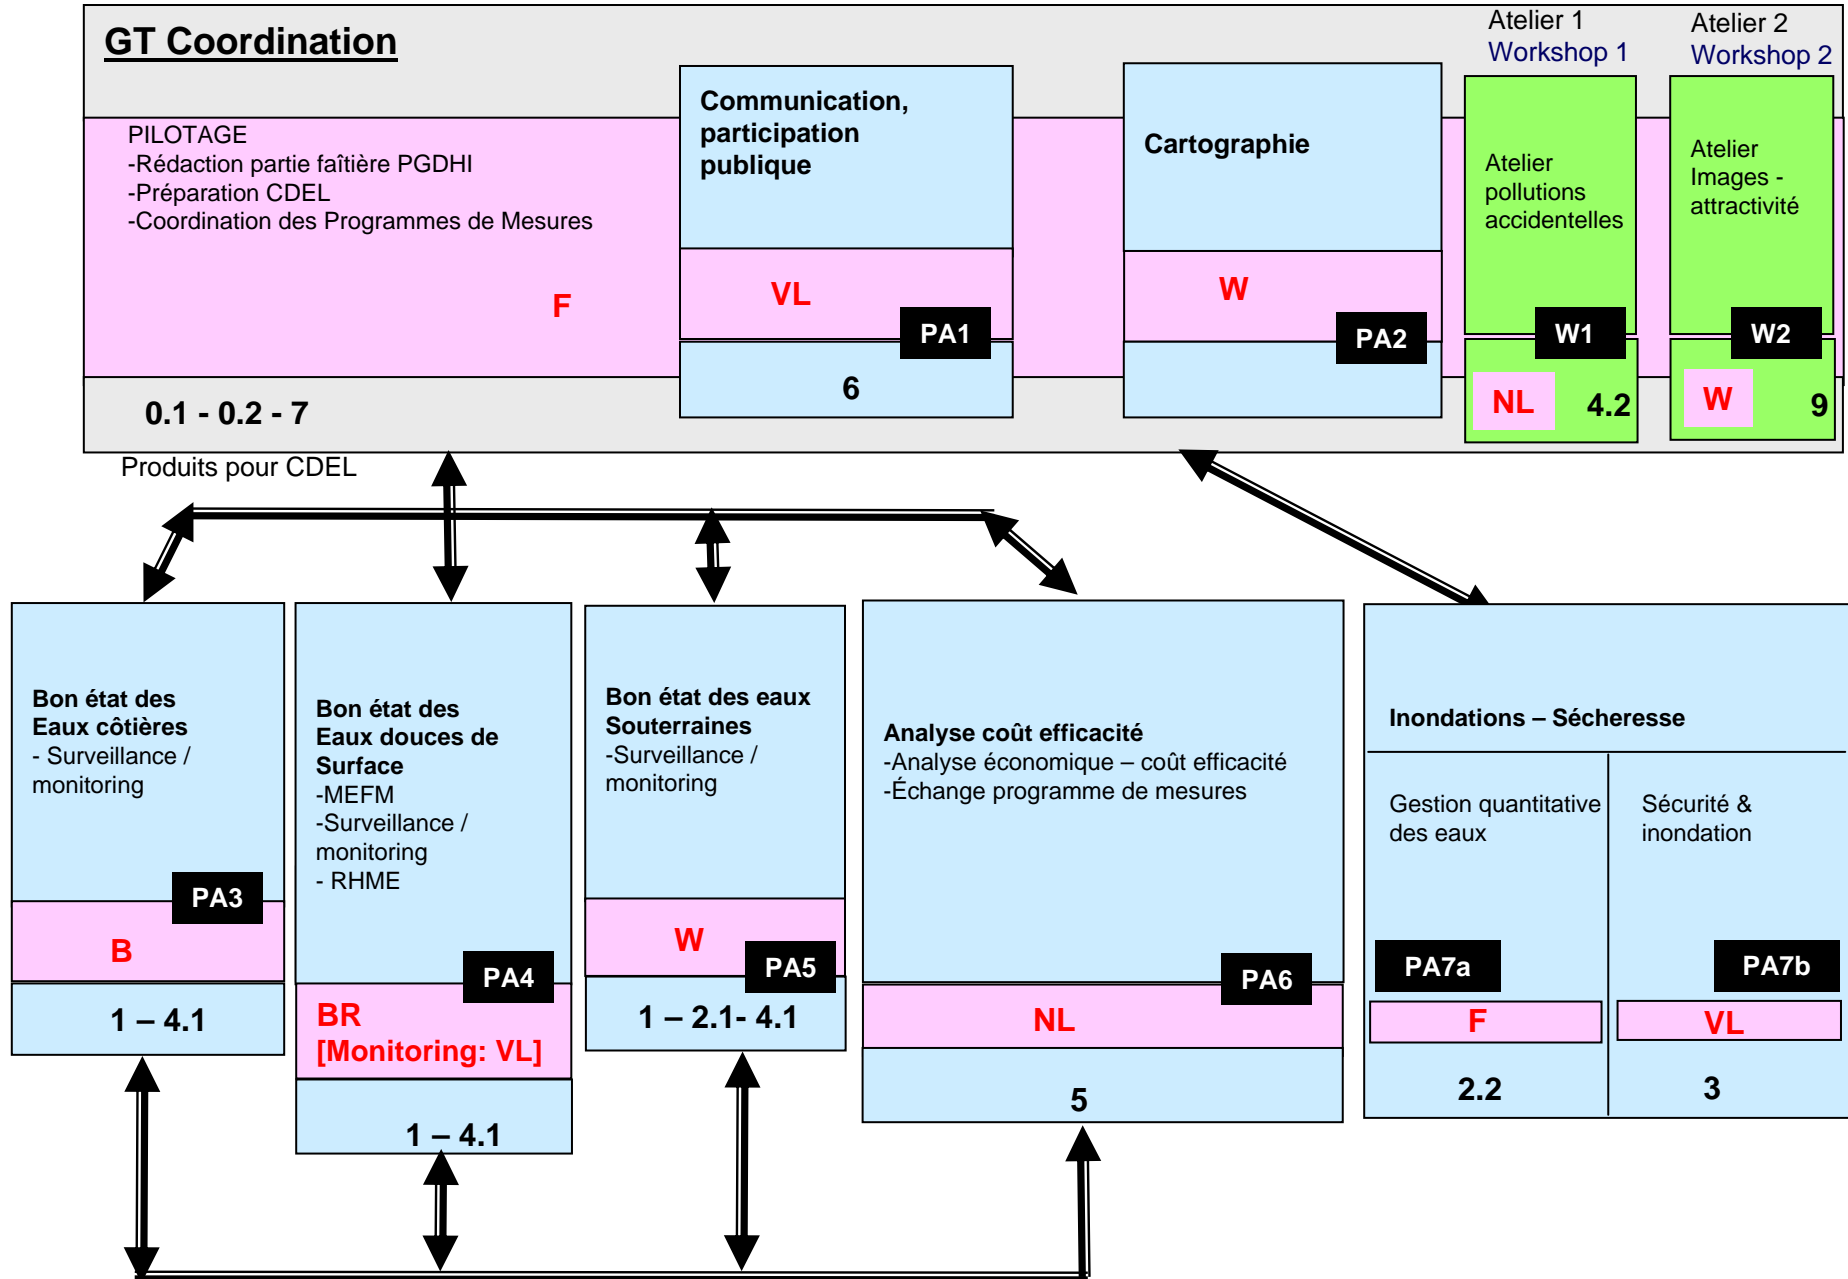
GT Coordination

Atelier 1
Workshop 1

Atelier 2
Workshop 2

PILOTAGE
-Rédaction partie faîtière PGDHI
-Préparation CDEL
-Coordination des Programmes de Mesures

F

0.1 - 0.2 - 7

Communication, participation publique

VL

PA1

6

Cartographie

W

PA2

Atelier pollutions accidentelles

W1

NL

4.2

Atelier Images - attractivité

W2

W

9

Produits pour CDEL

Bon état des Eaux côtières
- Surveillance / monitoring

PA3

B

1 – 4.1

Bon état des Eaux douces de Surface
-MEFM
-Surveillance / monitoring
- RHME

PA4

BR
[Monitoring: VL]

1 – 4.1

Bon état des eaux Souterraines
-Surveillance / monitoring

W

PA5

1 – 2.1- 4.1

Analyse coût efficacité
-Analyse économique – coût efficacité
-Échange programme de mesures

PA6

NL

5

Inondations – Sécheresse

Gestion quantitative des eaux

PA7a

F

2.2

Sécurité & inondation

PA7b

VL

3